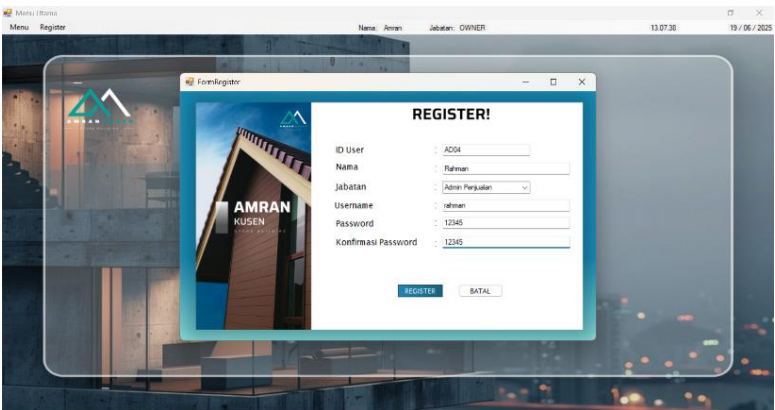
Menu Utama

Menu Register

Nama: Amran Jabatan: OWNER 13.07.38 19 / 06 / 2025

FormRegister

AMRAN
KUSEN

REGISTER!

ID User : A004
Nama : Rahman
Jabatan : Admin Penjualan
Username : rahman
Password : 12345
Konfirmasi Password : 12345

REGISTER BATAL